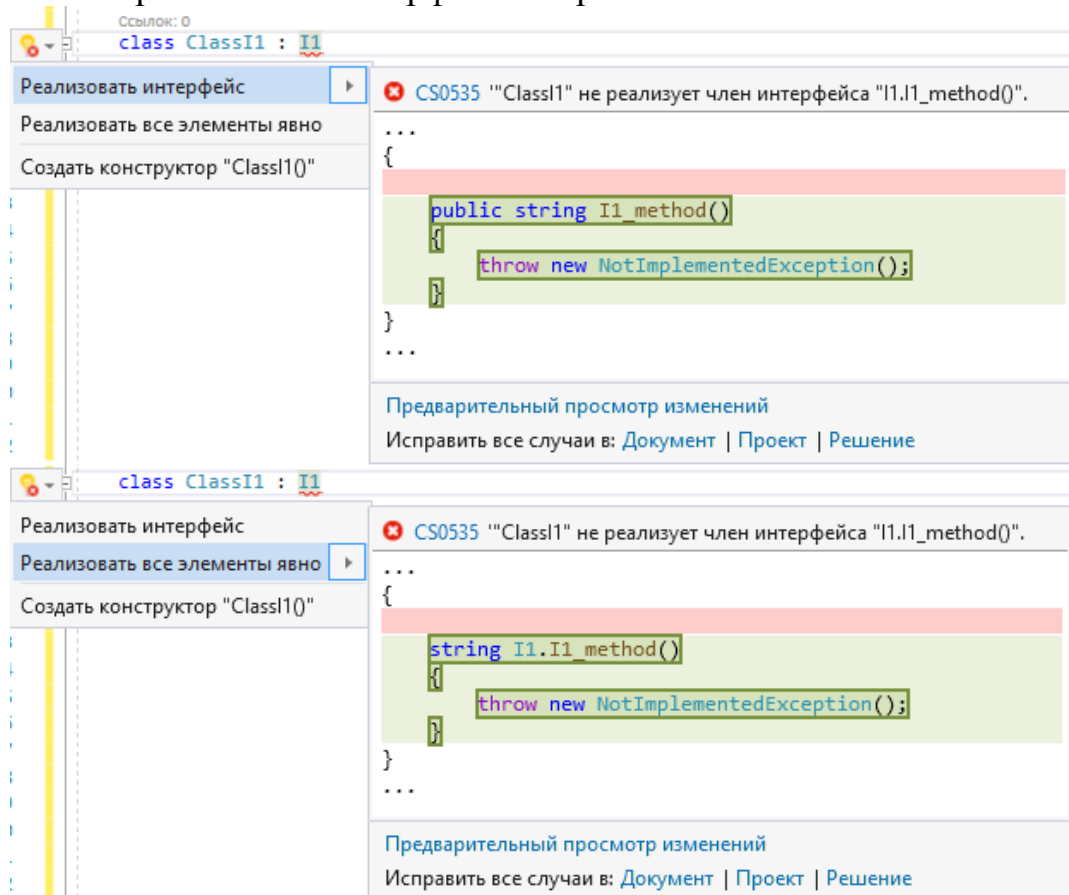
Ссылок: 0
class ClassI1 : I1

Реализовать интерфейс
Реализовать все элементы явно
Создать конструктор "ClassI1()"

CS0535 '"ClassI1" не реализует член интерфейса "I1.I1_method()".

...
{
public string I1_method()
{
throw new NotImplementedException();
}
}
...

Предварительный просмотр изменений
Исправить все случаи в: Документ | Проект | Решение

class ClassI1 : I1

Реализовать интерфейс
Реализовать все элементы явно
Создать конструктор "ClassI1()"

CS0535 '"ClassI1" не реализует член интерфейса "I1.I1_method()".

...
{
string I1.I1_method()
{
throw new NotImplementedException();
}
}
...

Предварительный просмотр изменений
Исправить все случаи в: Документ | Проект | Решение